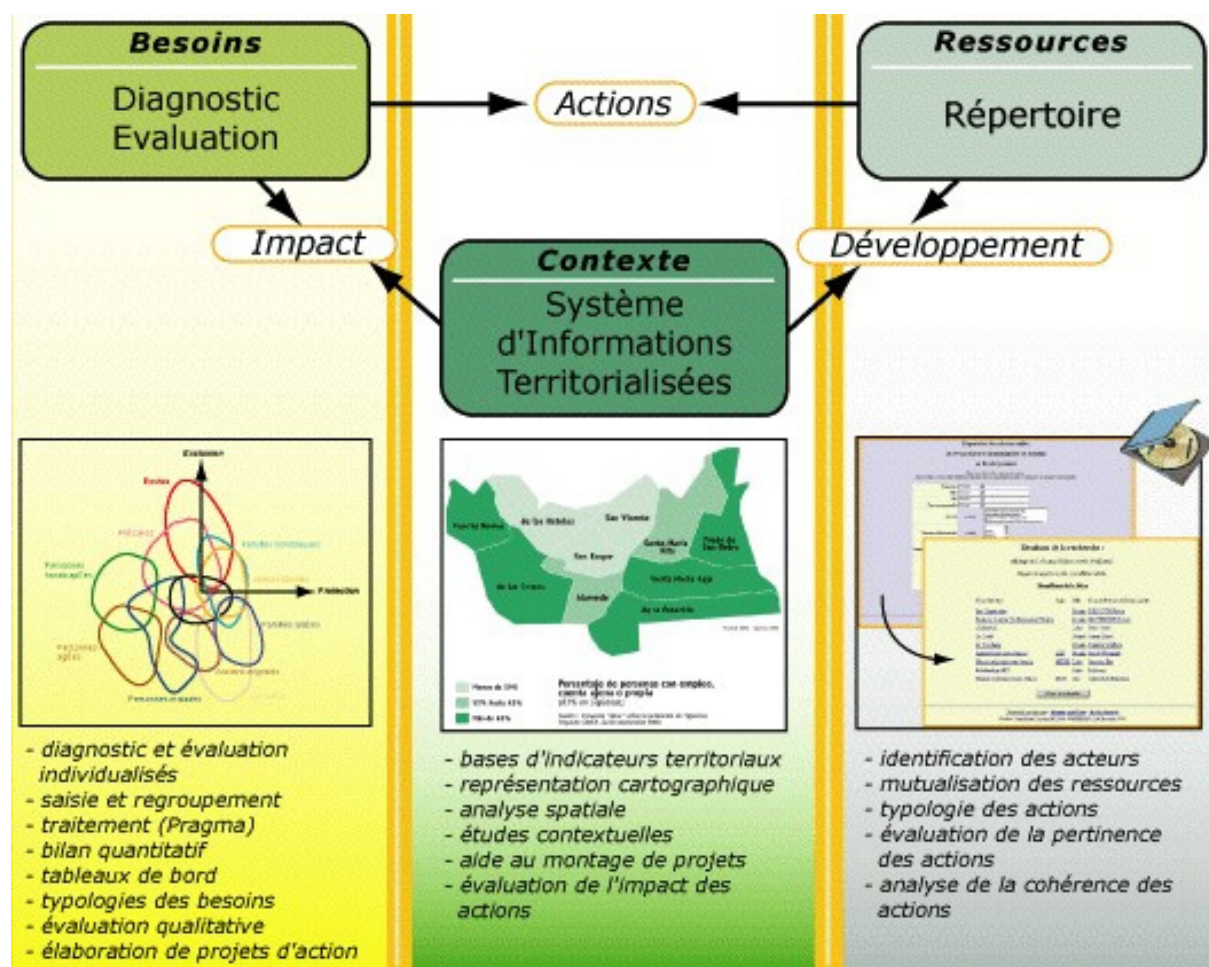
Besoins

Diagnostic
Evaluation

Actions

Ressources

Répertoire

Impact

Contexte

Système d'Informations Territorialisées

Développement

Evolution

Besoins

Personnes handicapées

Personnes âgées

Personnes en difficultés

Familles

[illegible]

Fuerte Nuevo

de los Nobles

San Vicente

Santa María

Prado de San Pedro

San Roque

Santa María Alta

de los Granos

Alameda

de la Rosa

Porcentaje de personas con empleo, cuenta ajena o propia

Menos de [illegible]

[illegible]

Más de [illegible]

- diagnostic et évaluation individualisés
- saisie et regroupement
- traitement (Pragma)
- bilan quantitatif
- tableaux de bord
- typologies des besoins
- évaluation qualitative
- élaboration de projets d'action

- bases d'indicateurs territoriaux
- représentation cartographique
- analyse spatiale
- études contextuelles
- aide au montage de projets
- évaluation de l'impact des actions

- identification des acteurs
- mutualisation des ressources
- typologie des actions
- évaluation de la pertinence des actions
- analyse de la cohérence des actions